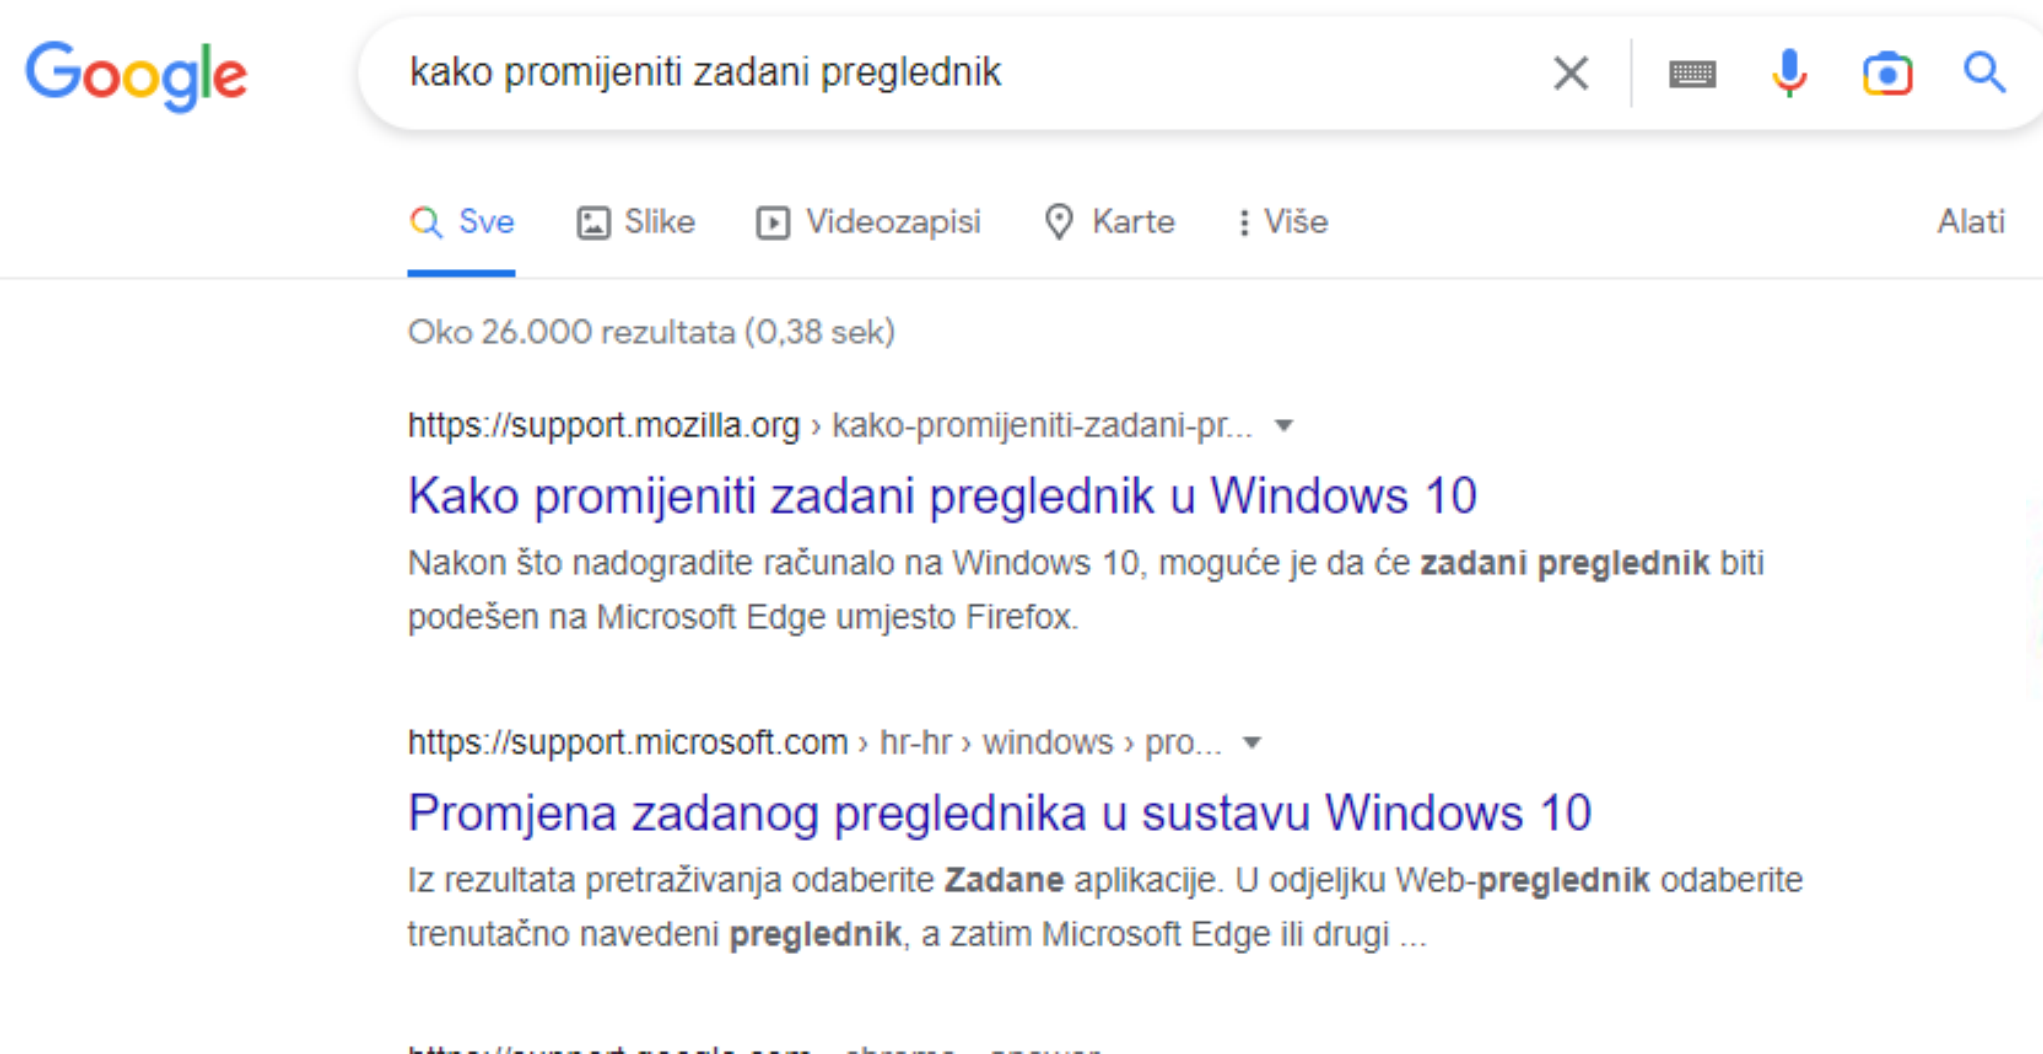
Google

kako promijeniti zadani preglednik

Sve Slike Videozapisi Karte Više Alati

Oko 26.000 rezultata (0,38 sek)

https://support.mozilla.org › kako-promijeniti-zadani-pr...

Kako promijeniti zadani preglednik u Windows 10

Nakon što nadogradite računalo na Windows 10, moguće je da će **zadani preglednik** biti podešen na Microsoft Edge umjesto Firefox.

https://support.microsoft.com › hr-hr › windows › pro...

Promjena zadanog preglednika u sustavu Windows 10

Iz rezultata pretraživanja odaberite **Zadane** aplikacije. U odjeljku Web-**preglednik** odaberite trenutačno navedeni **preglednik**, a zatim Microsoft Edge ili drugi ...

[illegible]